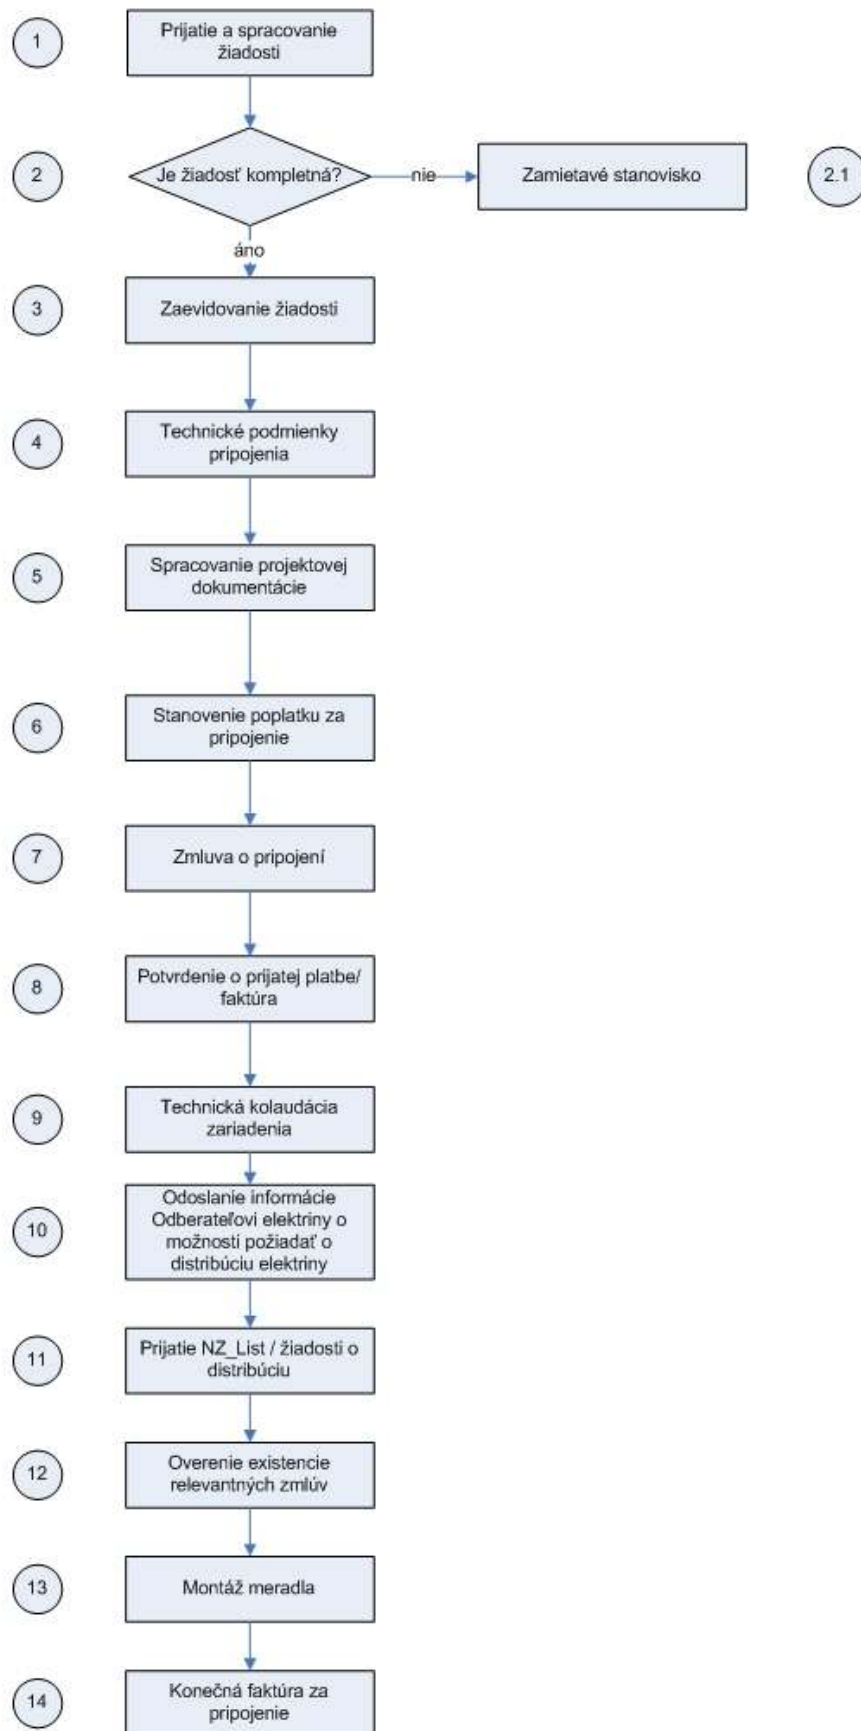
1
Prijatie a spracovanie žiadosti

2
Je žiadosť kompletná?
nie
Zamietavé stanovisko
2.1
áno

3
Zaevidovanie žiadosti

4
Technické podmienky pripojenia

5
Spracovanie projektovej dokumentácie

6
Stanovenie poplatku za pripojenie

7
Zmluva o pripojení

8
Potvrdenie o prijatej platbe/ faktúra

9
Technická kolaudácia zariadenia

10
Odoslanie informácie Odberateľovi elektriny o možnosti požiadať o distribúciu elektriny

11
Prijatie NZ_List / žiadosti o distribúciu

12
Overenie existencie relevantných zmlúv

13
Montáž meradla

14
Konečná faktúra za pripojenie